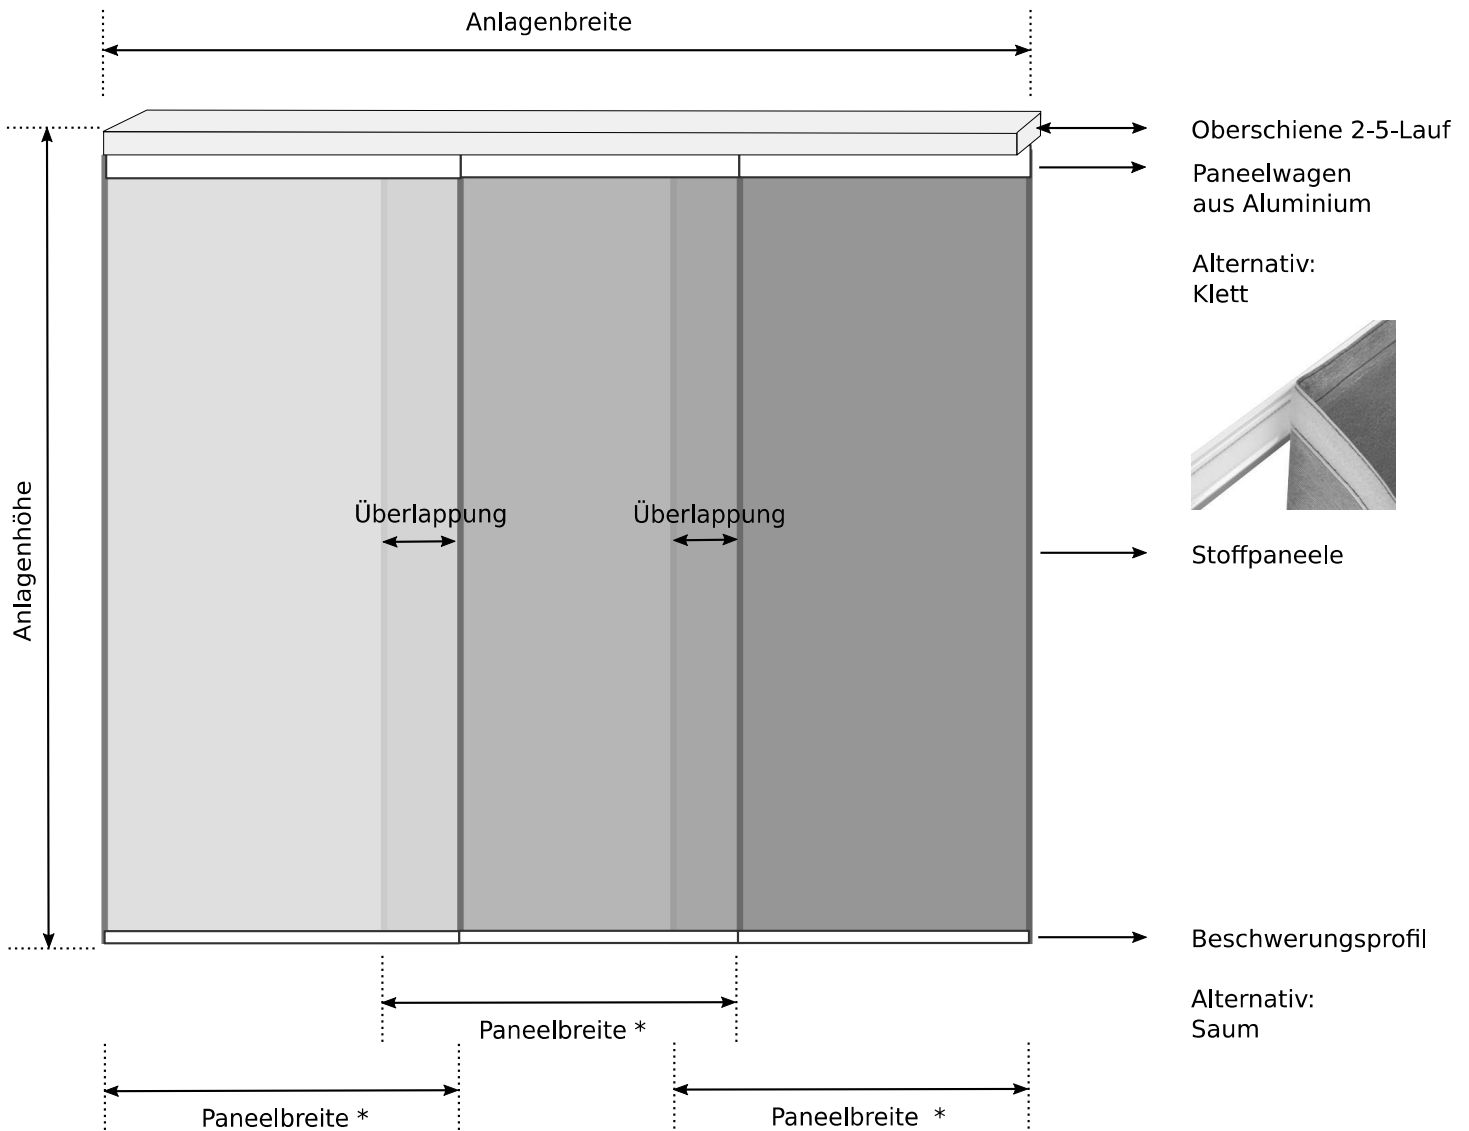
Anlagenbreite

Oberschiene 2-5-Lauf

Paneelwagen aus Aluminium

Alternativ: Klett

Anlagenhöhe

Überlappung

Überlappung

Stoffpaneele

Beschwerungsprofil

Alternativ: Saum

Paneelbreite *

Paneelbreite *

Paneelbreite *